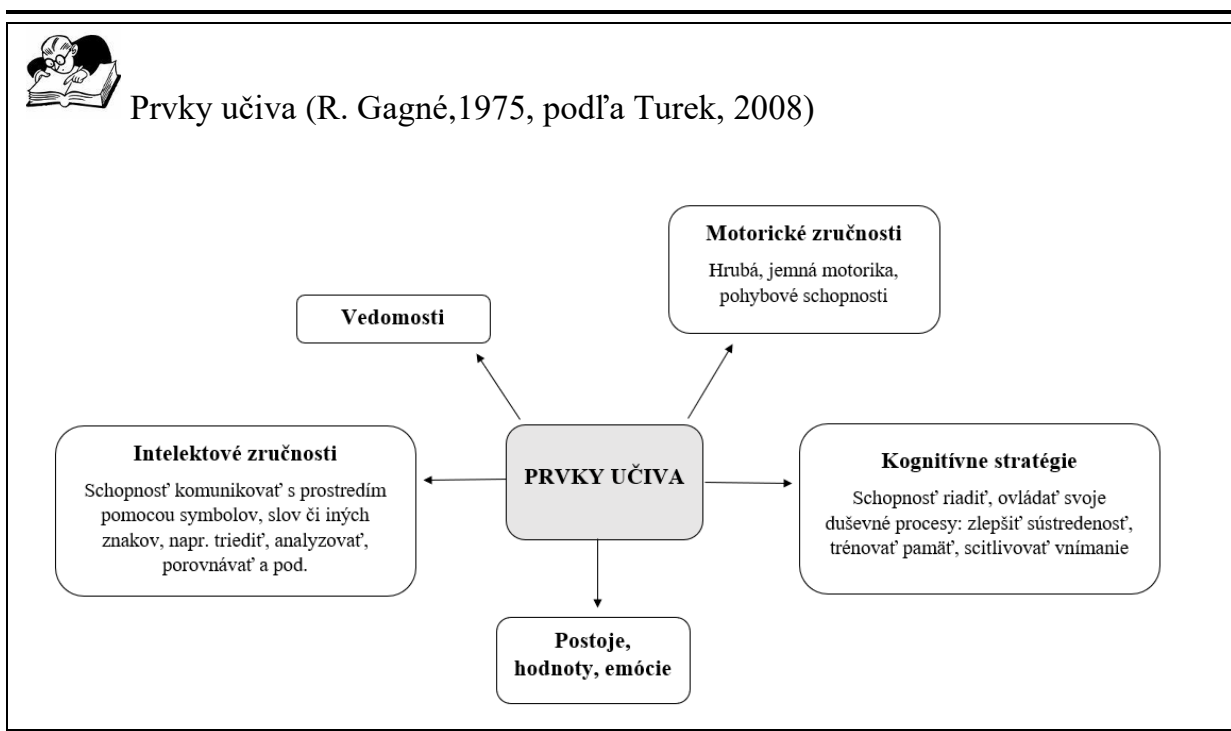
Prvky učiva (R. Gagné,1975, podľa Turek, 2008)

Motorické zručnosti

Hrubá, jemná motorika, pohybové schopnosti

Vedomosti

Intelektové zručnosti

Schopnosť komunikovať s prostredím pomocou symbolov, slov či iných znakov, napr. triediť, analyzovať, porovnávať a pod.

PRVKY UČIVA

Kognitívne stratégie

Schopnosť riadiť, ovládať svoje duševné procesy: zlepšiť sústredenosť, trénovať pamäť, scitlivovať vnímanie

Postoje, hodnoty, emócie